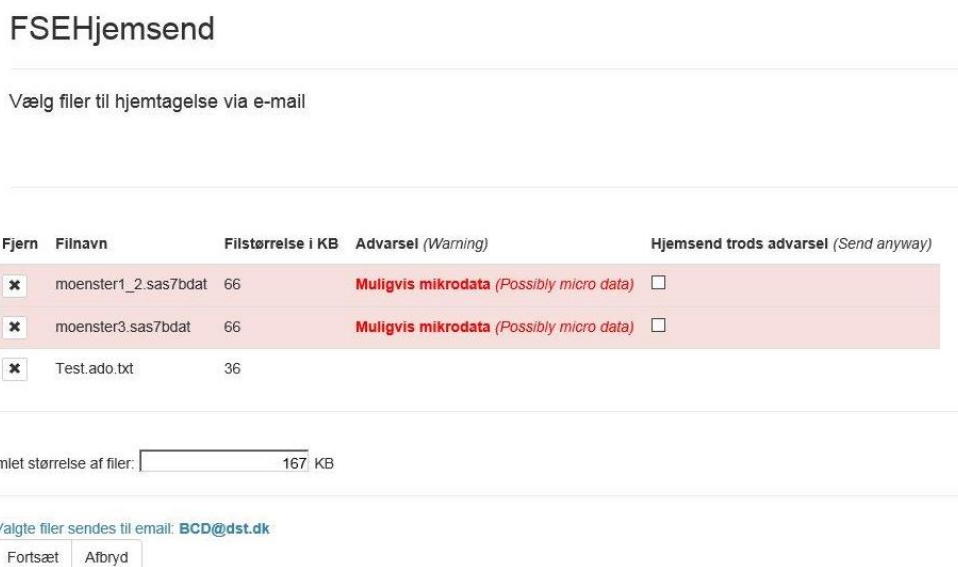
FSEHjemsend

Vælg filer til hjemtagelse via e-mail

| Fjern | Filnavn | Filstørrelse i KB | Advarsel (Warning) | Hjemsend trods advarsel (Send anyway) |
|---|---|---|---|---|
| ✖ | moenster1_2.sas7bdat | 66 | Muligvis mikrodata (Possibly micro data) | ☐ |
| ✖ | moenster3.sas7bdat | 66 | Muligvis mikrodata (Possibly micro data) | ☐ |
| ✖ | Test.ado.txt | 36 | | |

mlet størrelse af filer: 167 KB

Valgte filer sendes til email: BCD@dst.dk

Fortsæt Afbryd